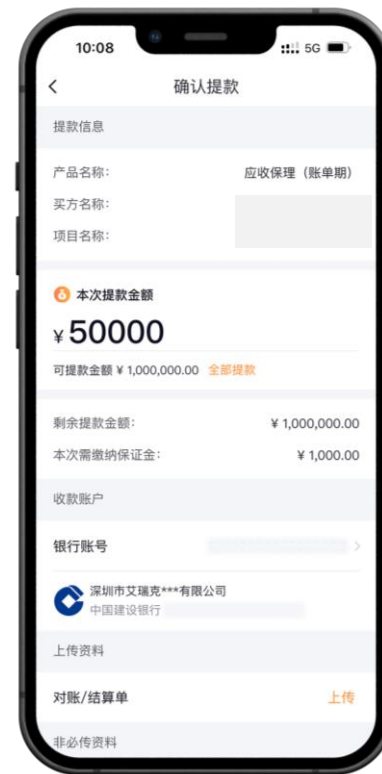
10:08
5G
<
确认提款
提款信息
产品名称:
应收保理（账单期）
买方名称:
项目名称:
本次提款金额
¥50000
可提款金额 ¥ 1,000,000.00 全部提款
剩余提款金额:
¥ 1,000,000.00
本次需缴纳保证金:
¥ 1,000.00
收款账户
银行账号
>
深圳市艾瑞克***有限公司
中国建设银行
上传资料
对账/结算单
上传
非必传资料